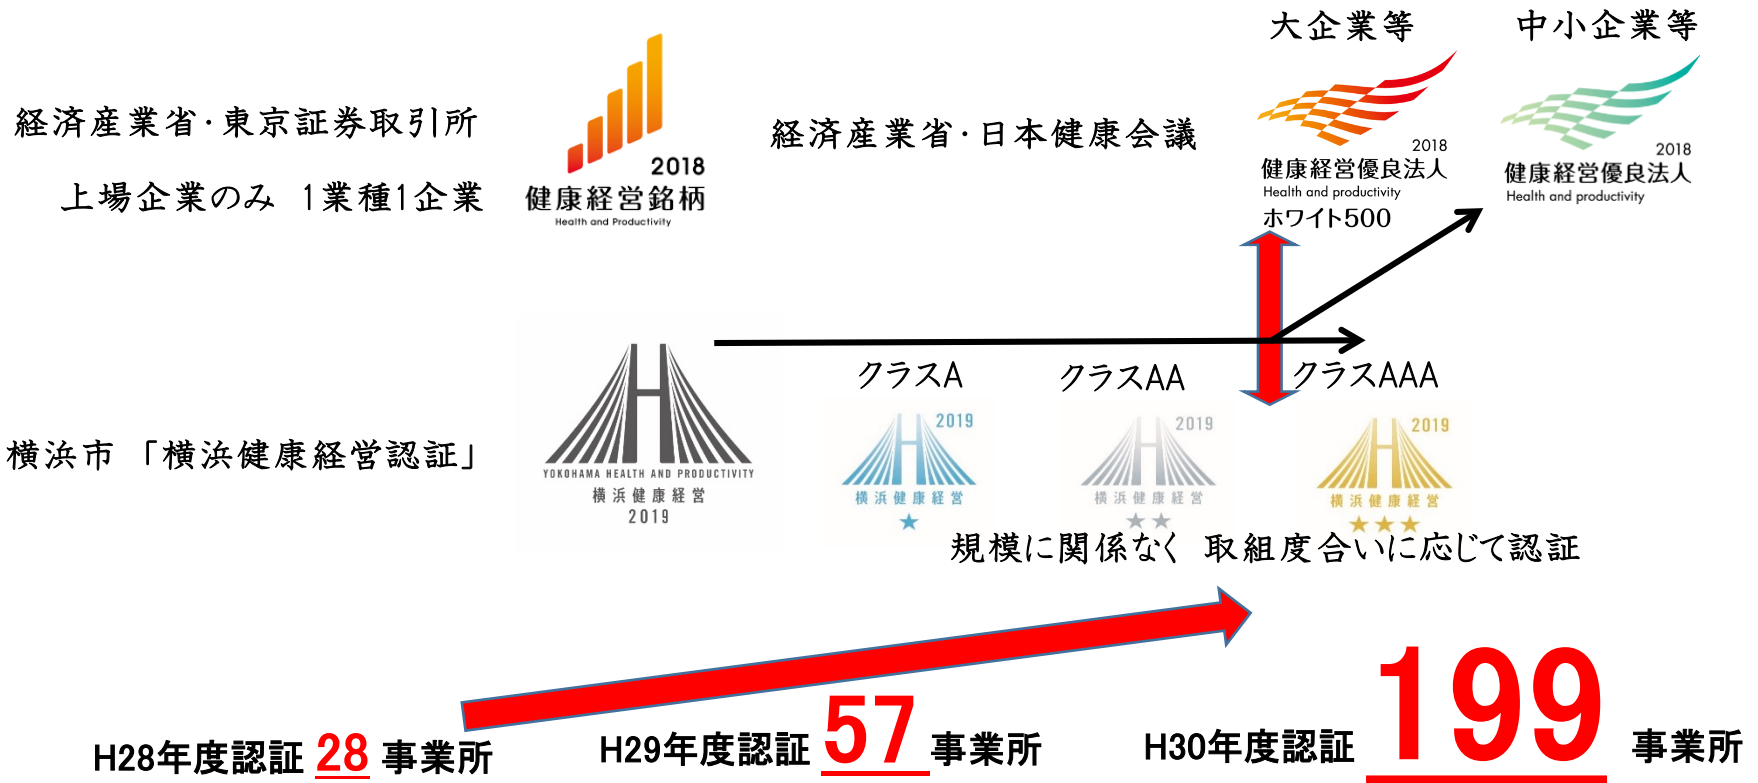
大企業等　中小企業等

経済産業省・東京証券取引所
上場企業のみ　1業種1企業

2018
健康経営銘柄
Health and Productivity

経済産業省・日本健康会議

2018
健康経営優良法人
Health and productivity
ホワイト500

2018
健康経営優良法人
Health and productivity

横浜市 「横浜健康経営認証」

YOKOHAMA HEALTH AND PRODUCTIVITY
横浜健康経営
2019

クラスA
2019
横浜健康経営
★

クラスAA
2019
横浜健康経営
★★

クラスAAA
2019
横浜健康経営
★★★

規模に関係なく 取組度合いに応じて認証

H28年度認証 28 事業所　H29年度認証 57 事業所　H30年度認証 199 事業所